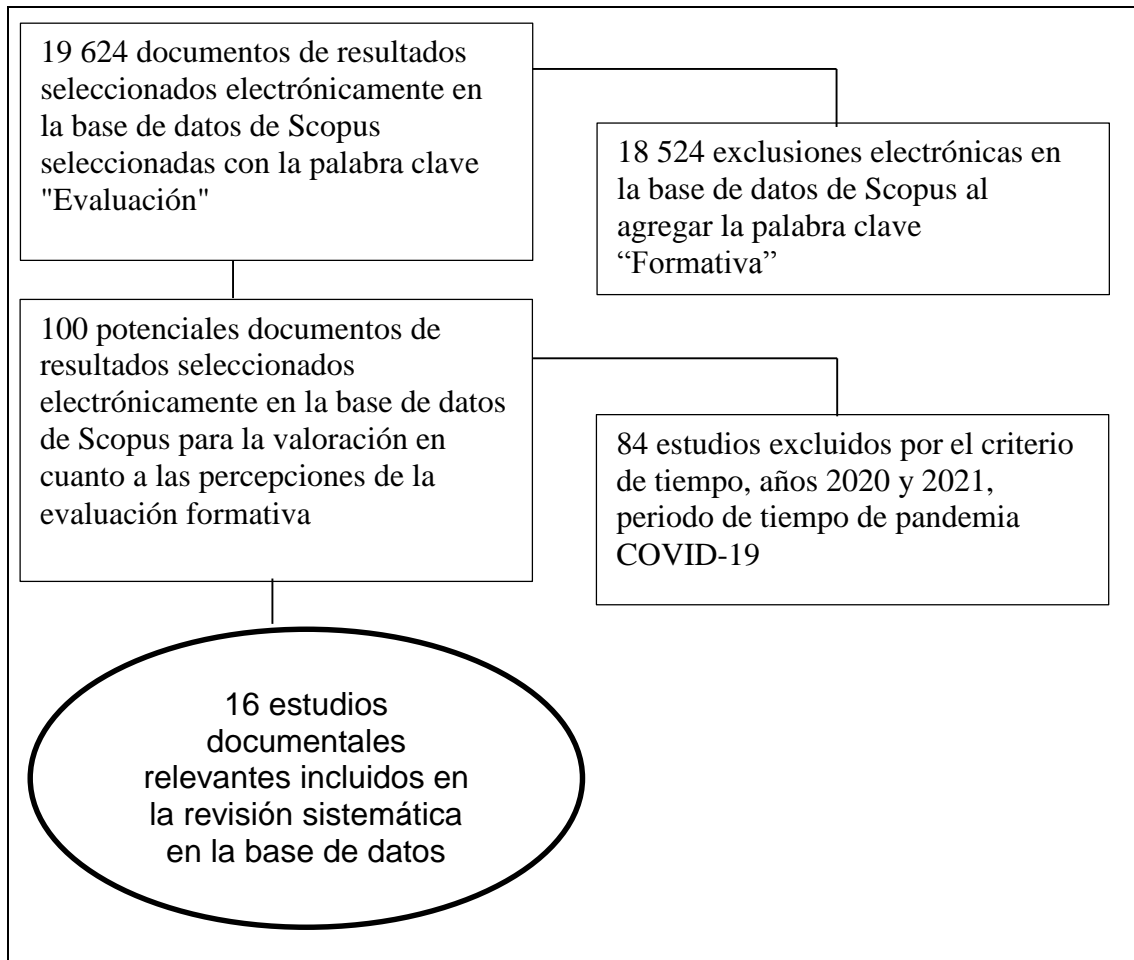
19 624 documentos de resultados seleccionados electrónicamente en la base de datos de Scopus seleccionadas con la palabra clave "Evaluación"

18 524 exclusiones electrónicas en la base de datos de Scopus al agregar la palabra clave “Formativa”

100 potenciales documentos de resultados seleccionados electrónicamente en la base de datos de Scopus para la valoración en cuanto a las percepciones de la evaluación formativa

84 estudios excluidos por el criterio de tiempo, años 2020 y 2021, periodo de tiempo de pandemia COVID-19

16 estudios documentales relevantes incluidos en la revisión sistemática en la base de datos